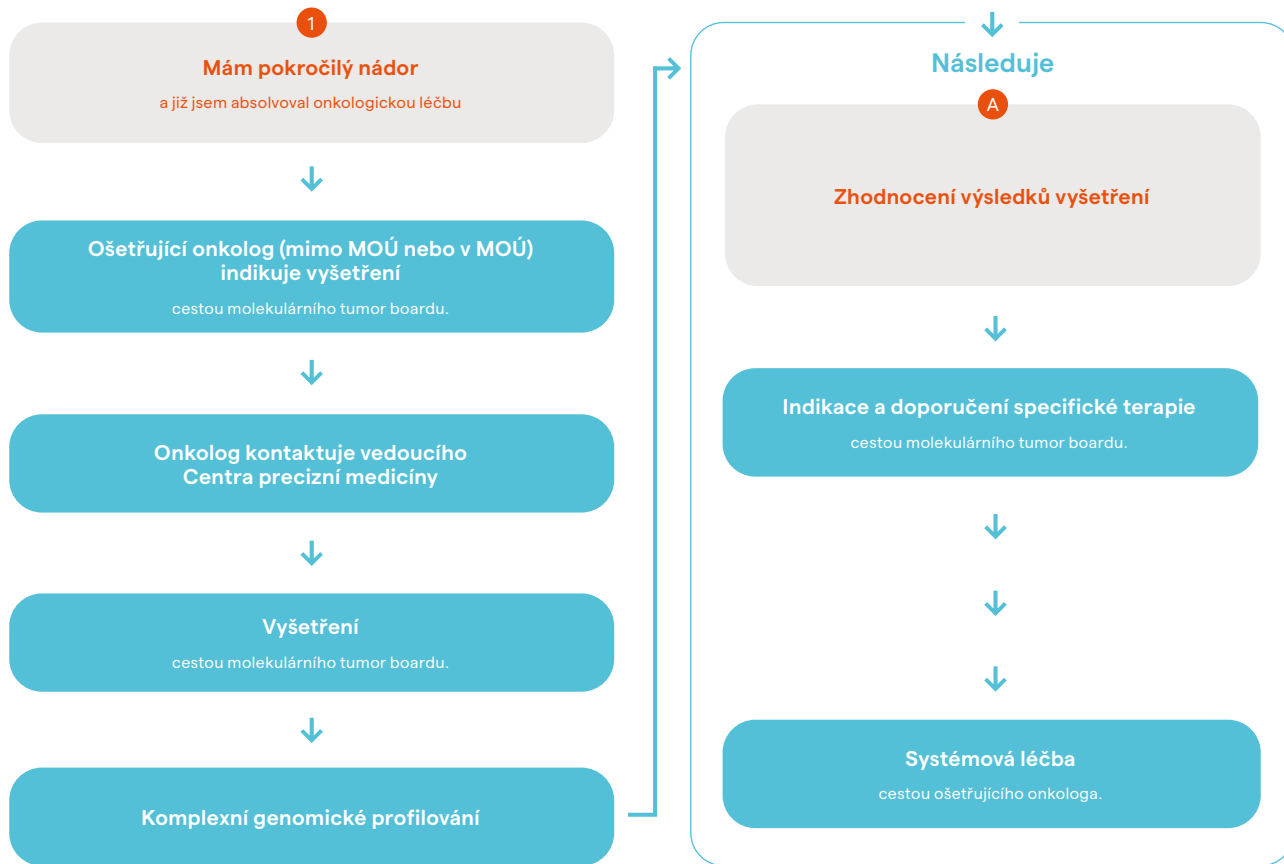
1

Mám pokročilý nádor

a již jsem absolvoval onkologickou léčbu

Ošetřující onkolog (mimo MOÚ nebo v MOÚ) indikuje vyšetření

cestou molekulárního tumor boardu.

Onkolog kontaktuje vedoucího Centra precizní medicíny

Vyšetření

cestou molekulárního tumor boardu.

Komplexní genomické profilování

Následuje

A

Zhodnocení výsledků vyšetření

Indikace a doporučení specifické terapie

cestou molekulárního tumor boardu.

Systémová léčba

cestou ošetřujícího onkologa.